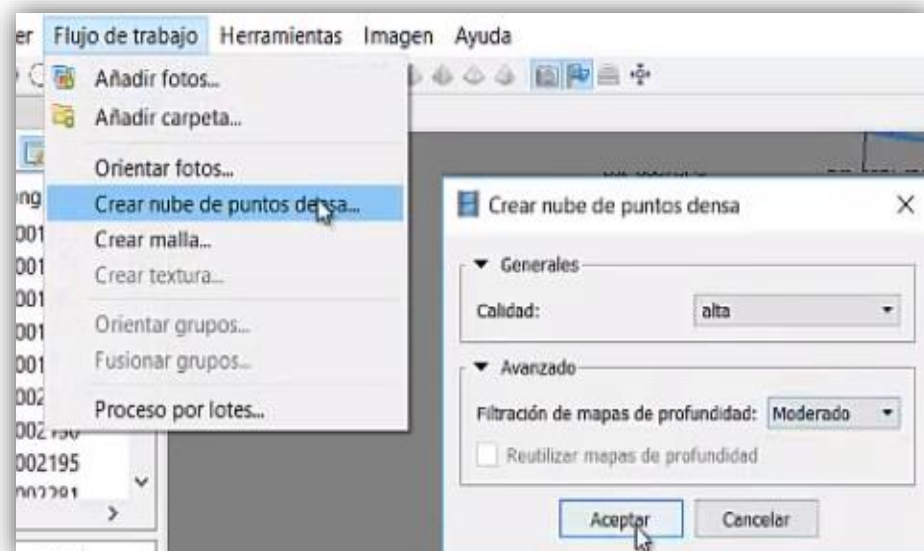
er Flujo de trabajo Herramientas Imagen Ayuda

Añadir fotos...
Añadir carpeta...
Orientar fotos...
Crear nube de puntos densa...
Crear malla...
Crear textura...
Orientar grupos...
Fusionar grupos...
Proceso por lotes...

ng
001
001
001
001
001
002
002190
002195
002291

Crear nube de puntos densa ×

Generales
Calidad: alta

Avanzado
Filtración de mapas de profundidad: Moderado
Reutilizar mapas de profundidad

Aceptar Cancelar